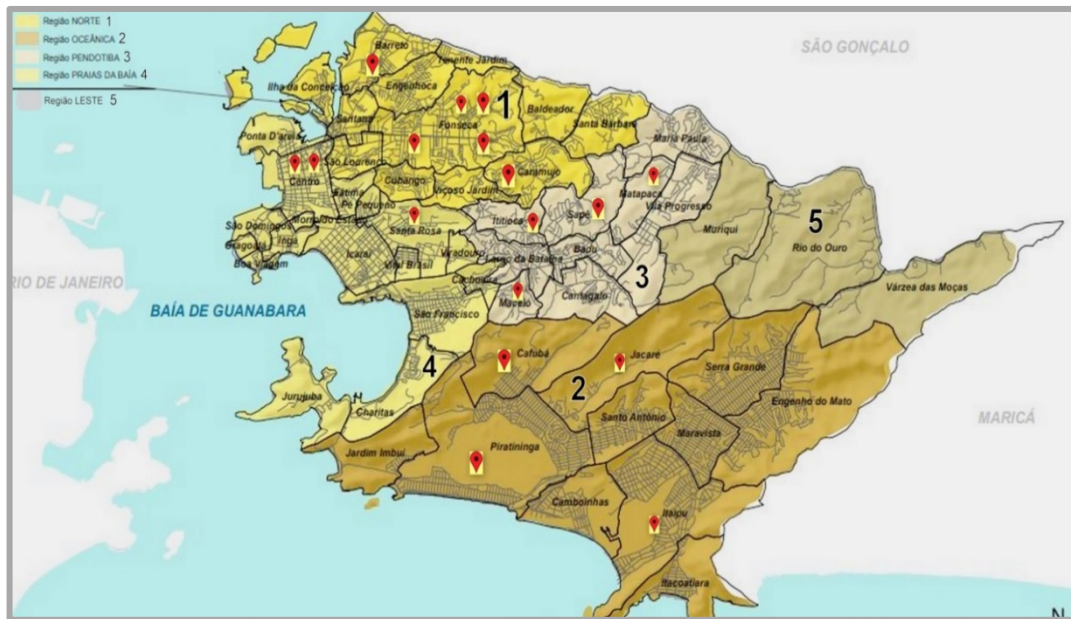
Região NORTE 1
Região OCEÂNICA 2
Região PENDOTIBA 3
Região PRAIAS DA BAÍA 4
Região LESTE 5

SÃO GONÇALO

Barreto
Tenente Jardim
Ilha da Conceição
Engenhoca
1
Baldeador
Fonseca
Santana
Santa Bárbara
Maria Paula
Ponta D'areia
São Lourenço
Caramujo
Centro
Fátima
Cubango
Viçoso Jardim
Matapaca
Pé Pequeno
Morro do Estado
Vila Progresso
São Domingos
Santa Rosa
Ititioca
Sapê
Gragoatá
Ingá
5
Muriqui
Boa Viagem
Icaraí
Vital Brasil
Viradouro
Largo da Batalha
Badu
Rio do Ouro
Cachoeira
3
RIO DE JANEIRO
Maceió
Cantagalo
Várzea das Moças
BAÍA DE GUANABARA
São Francisco
4
Cafubá
Jacaré
2
Serra Grande
Jurujuba
Charitas
Santo Antônio
Engenho do Mato
Maravista
MARICÁ
Jardim Imbuí
Piratininga
Camboinhas
Itaipu
Itacoatiara
N